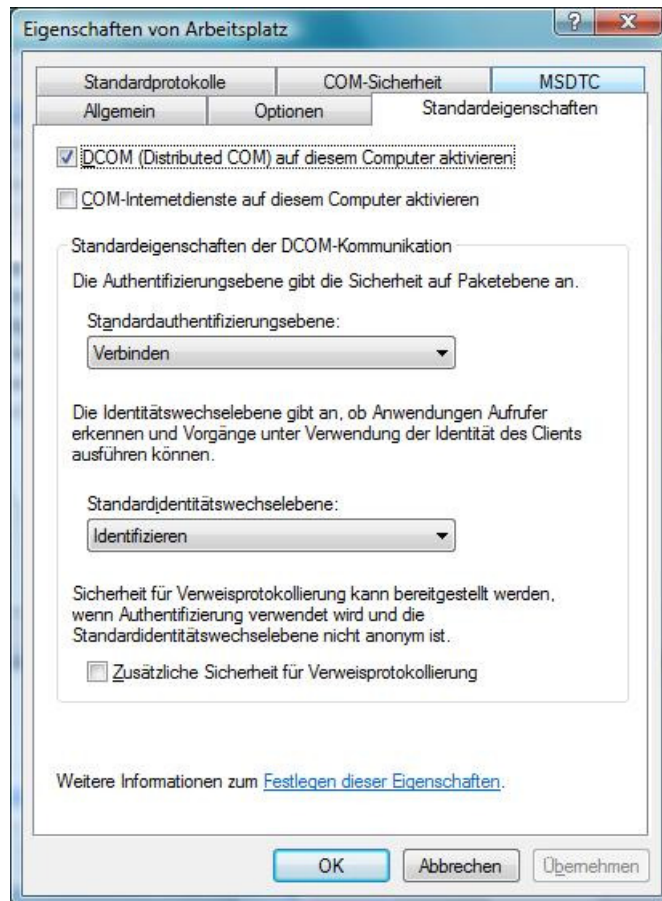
Eigenschaften von Arbeitsplatz

?

X

Standardprotokolle

COM-Sicherheit

MSDTC

Allgemein

Optionen

Standardeigenschaften

DCOM (Distributed COM) auf diesem Computer aktivieren

COM-Internetdienste auf diesem Computer aktivieren

Standardeigenschaften der DCOM-Kommunikation

Die Authentifizierungsebene gibt die Sicherheit auf Paketebene an.

Standardauthentifizierungsebene:

Verbinden

Die Identitätswechselebene gibt an, ob Anwendungen Aufrufer erkennen und Vorgänge unter Verwendung der Identität des Clients ausführen können.

Standardidentitätswechselebene:

Identifizieren

Sicherheit für Verweisprotokollierung kann bereitgestellt werden, wenn Authentifizierung verwendet wird und die Standardidentitätswechselebene nicht anonym ist.

Zusätzliche Sicherheit für Verweisprotokollierung

Weitere Informationen zum Festlegen dieser Eigenschaften.

OK

Abbrechen

Übernehmen